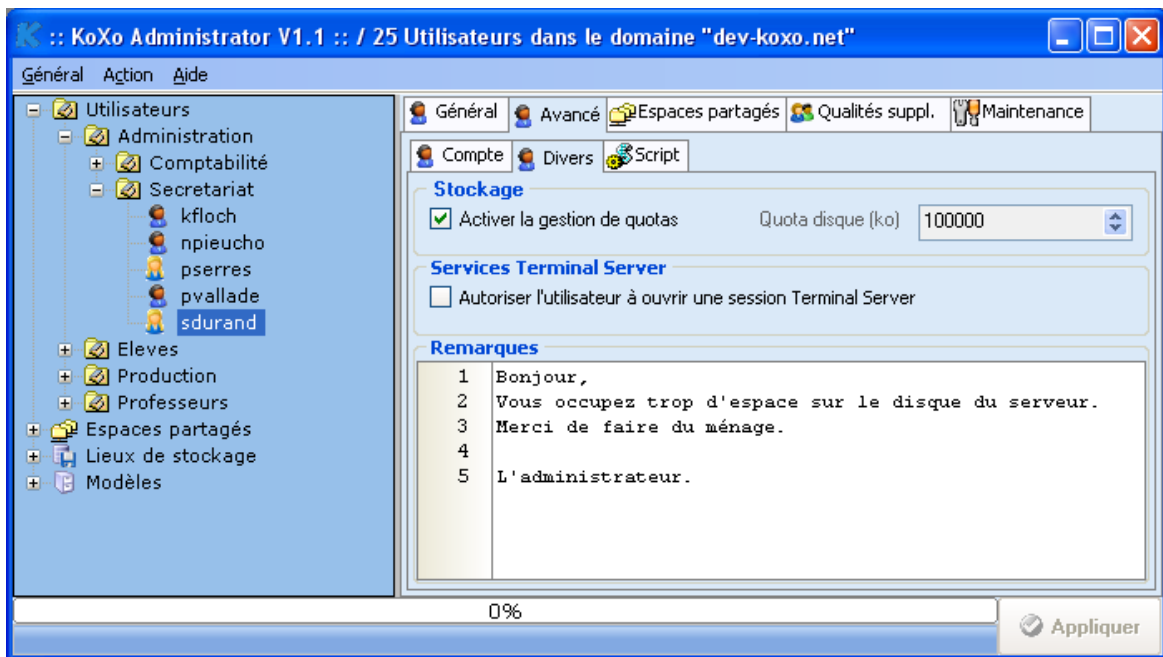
:: KoXo Administrator V1.1 :: / 25 Utilisateurs dans le domaine "dev-koxo.net"

Général Action Aide

Utilisateurs
Administration
Comptabilité
Secretariat
kfloch
npieucho
pserres
pvallade
sdurand
Eleves
Production
Professeurs
Espaces partagés
Lieux de stockage
Modèles

Général | Avancé | Espaces partagés | Qualités suppl. | Maintenance

Compte | Divers | Script

Stockage
Activer la gestion de quotas
Quota disque (ko) 100000

Services Terminal Server
Autoriser l'utilisateur à ouvrir une session Terminal Server

Remarques
1 Bonjour,
2 Vous occupez trop d'espace sur le disque du serveur.
3 Merci de faire du ménage.
4
5 L'administrateur.

0%

Appliquer